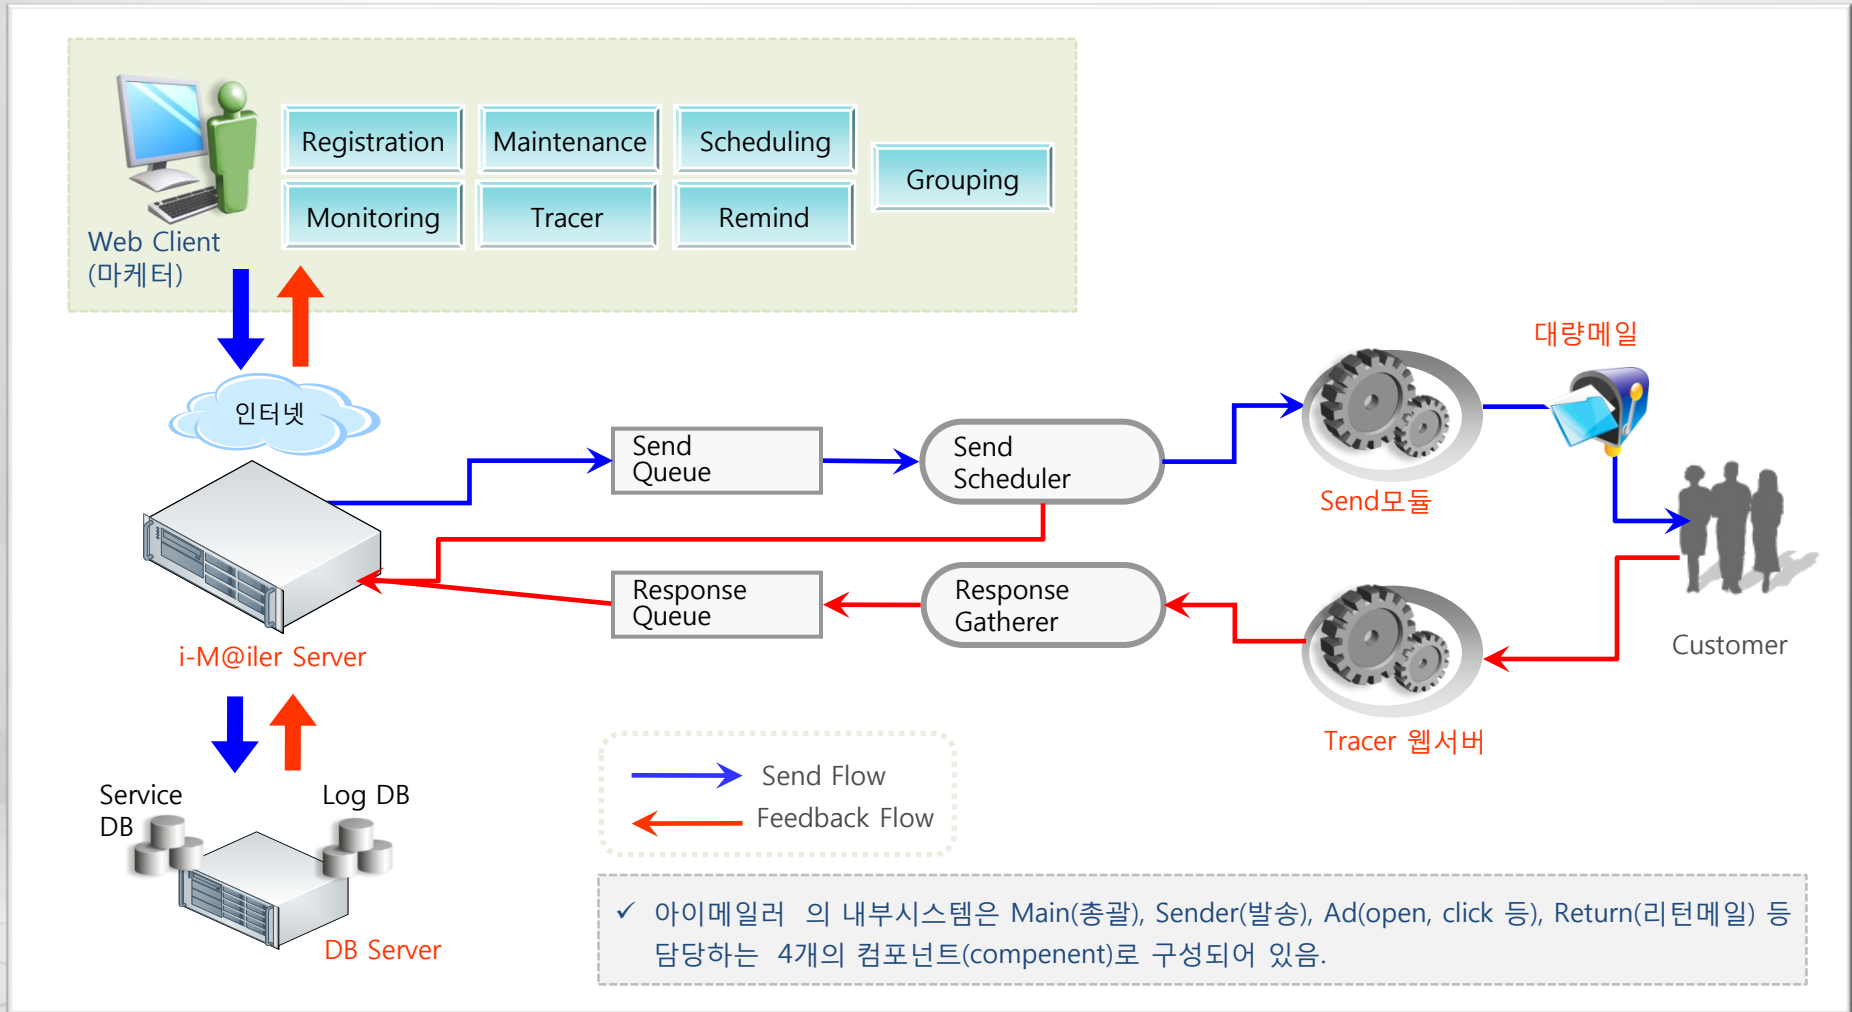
Web Client
(마케터)

Registration

Maintenance

Scheduling

Grouping

Monitoring

Tracer

Remind

인터넷

Send Queue

Send Scheduler

Send모듈

대량메일

Customer

Response Queue

Response Gatherer

Tracer 웹서버

i-M@iler Server

Service DB

Log DB

DB Server

Send Flow

Feedback Flow

✓ 아이메일러 의 내부시스템은 Main(총괄), Sender(발송), Ad(open, click 등), Return(리턴메일) 등 담당하는 4개의 컴포넌트(compenent)로 구성되어 있음.